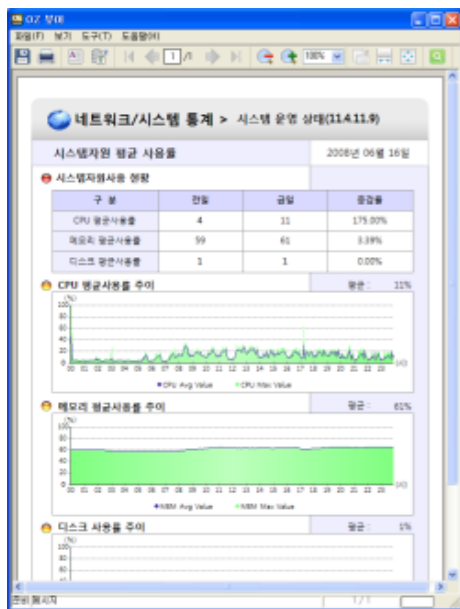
OZ 뷰어

파일(F) 보기 도구(T) 도움말(H)

1 /1 100%

네트워크/시스템 통계 > 시스템 운영 상태(11.4.11.9)

시스템자원 평균 사용률

2008년 06월 16일

시스템자원사용 현황

| 구 분 | 전일 | 금일 | 증감율 |
|---|---|---|---|
| CPU 평균사용률 | 4 | 11 | 175.00% |
| 메모리 평균사용률 | 59 | 61 | 3.39% |
| 디스크 평균사용률 | 1 | 1 | 0.00% |

CPU 평균사용률 추이

평균 : 11%

(%)
100
80
60
40
20
0
00 01 02 03 04 05 06 07 08 09 10 11 12 13 14 15 16 17 18 19 20 21 22 23 (시)

CPU Avg Value CPU Max Value

메모리 평균사용률 추이

평균 : 61%

(%)
100
80
60
40
20
0
00 01 02 03 04 05 06 07 08 09 10 11 12 13 14 15 16 17 18 19 20 21 22 23 (시)

MEM Avg Value MEM Max Value

디스크 사용률 추이

평균 : 1%

(%)
100
80
60

준비 됐어요

1 / 1